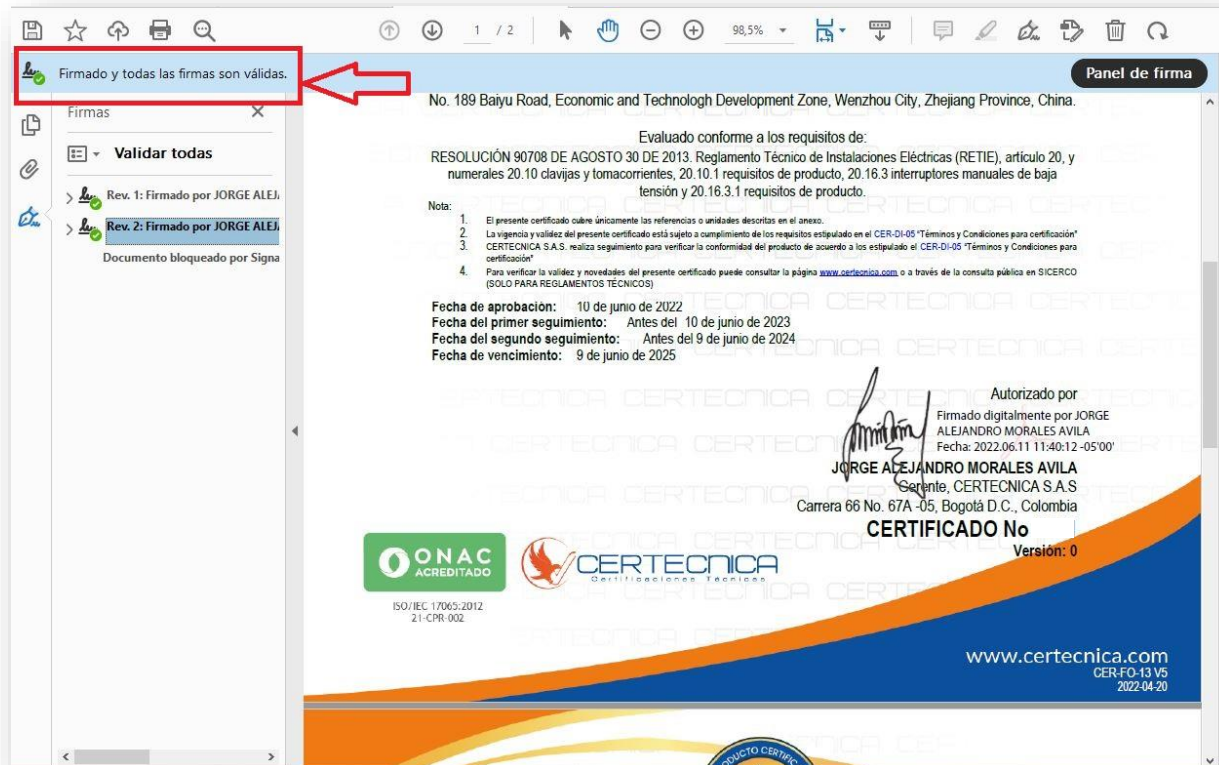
1 / 2

98,5%

Firmado y todas las firmas son válidas.

Panel de firma

Firmas

Validar todas

Rev. 1: Firmado por JORGE ALEJ

Rev. 2: Firmado por JORGE ALEJ

Documento bloqueado por Signa

No. 189 Baiyu Road, Economic and Technologh Development Zone, Wenzhou City, Zhejiang Province, China.

Evaluado conforme a los requisitos de:

RESOLUCIÓN 90708 DE AGOSTO 30 DE 2013. Reglamento Técnico de Instalaciones Eléctricas (RETIE), artículo 20, y numerales 20.10 clavijas y tomacorrientes, 20.10.1 requisitos de producto, 20.16.3 interruptores manuales de baja tensión y 20.16.3.1 requisitos de producto.

Nota:

1. El presente certificado cubre únicamente las referencias o unidades descritas en el anexo.
2. La vigencia y validez del presente certificado está sujeto a cumplimiento de los requisitos estipulado en el CER-DI-05 "Términos y Condiciones para certificación"
3. CERTECNICA S.A.S. realiza seguimiento para verificar la conformidad del producto de acuerdo a los estipulado el CER-DI-05 "Términos y Condiciones para certificación"
4. Para verificar la validez y novedades del presente certificado puede consultar la página www.certecnica.com o a través de la consulta pública en SICERCO (SOLO PARA REGLAMENTOS TÉCNICOS)

Fecha de aprobación: 10 de junio de 2022
Fecha del primer seguimiento: Antes del 10 de junio de 2023
Fecha del segundo seguimiento: Antes del 9 de junio de 2024
Fecha de vencimiento: 9 de junio de 2025

Autorizado por

Firmado digitalmente por JORGE ALEJANDRO MORALES AVILA
Fecha: 2022.06.11 11:40:12 -05'00'

JORGE ALEJANDRO MORALES AVILA
Gerente, CERTECNICA S.A.S
Carrera 66 No. 67A -05, Bogotá D.C., Colombia

CERTIFICADO No

Versión: 0

ONAC ACREDITADO

ISO/IEC 17065:2012
21-CPR-002

CERTECNICA
Certificaciones Técnicas

www.certecnica.com
CER-FO-13 V5
2022-04-20